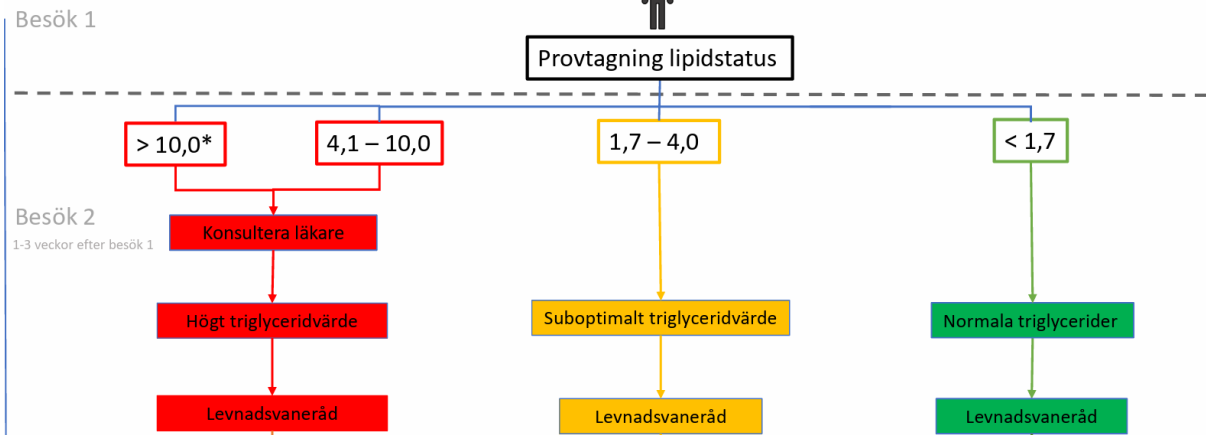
Besök 1

Provtagning lipidstatus

> 10,0*

4,1 – 10,0

1,7 – 4,0

< 1,7

Besök 2
1-3 veckor efter besök 1

Konsultera läkare

Högt triglyceridvärde

Levnadsvaneråd

Suboptimalt triglyceridvärde

Levnadsvaneråd

Normala triglycerider

Levnadsvaneråd